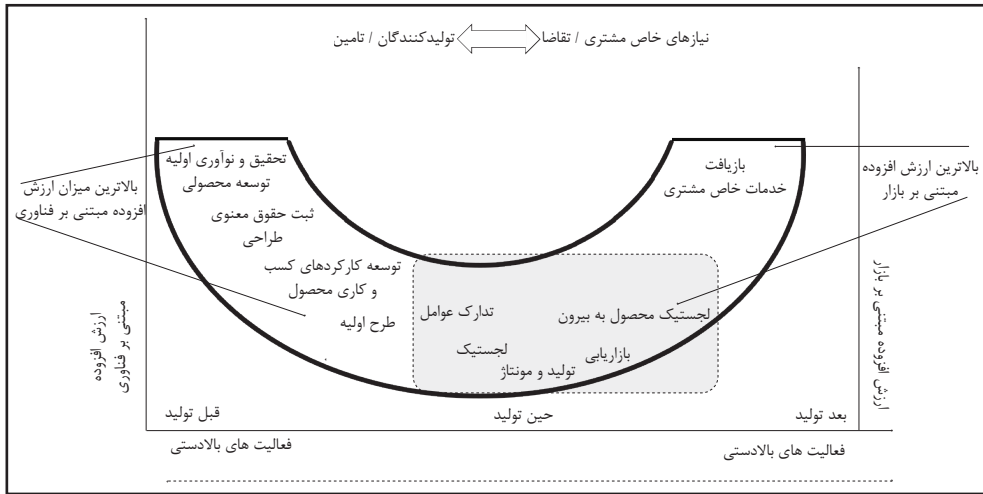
نیازهای خاص مشتری / تقاضا ⟺ تولیدکنندگان / تامین

بالاترین میزان ارزش افزوده مبتنی بر فناوری

تحقیق و نوآوری اولیه
توسعه محصولی
ثبت حقوق معنوی
طراحی
توسعه کارکردهای کسب و کاری محصول
طرح اولیه

بازیافت
خدمات خاص مشتری

بالاترین ارزش افزوده مبتنی بر بازار

تدارک عوامل
لجستیک
تولید و مونتاژ
بازاریابی
لجستیک محصول به بیرون

ارزش افزوده مبتنی بر فناوری

ارزش افزوده مبتنی بر بازار

قبل تولید
حین تولید
بعد تولید

فعالیت های بالادستی
فعالیت های بالادستی